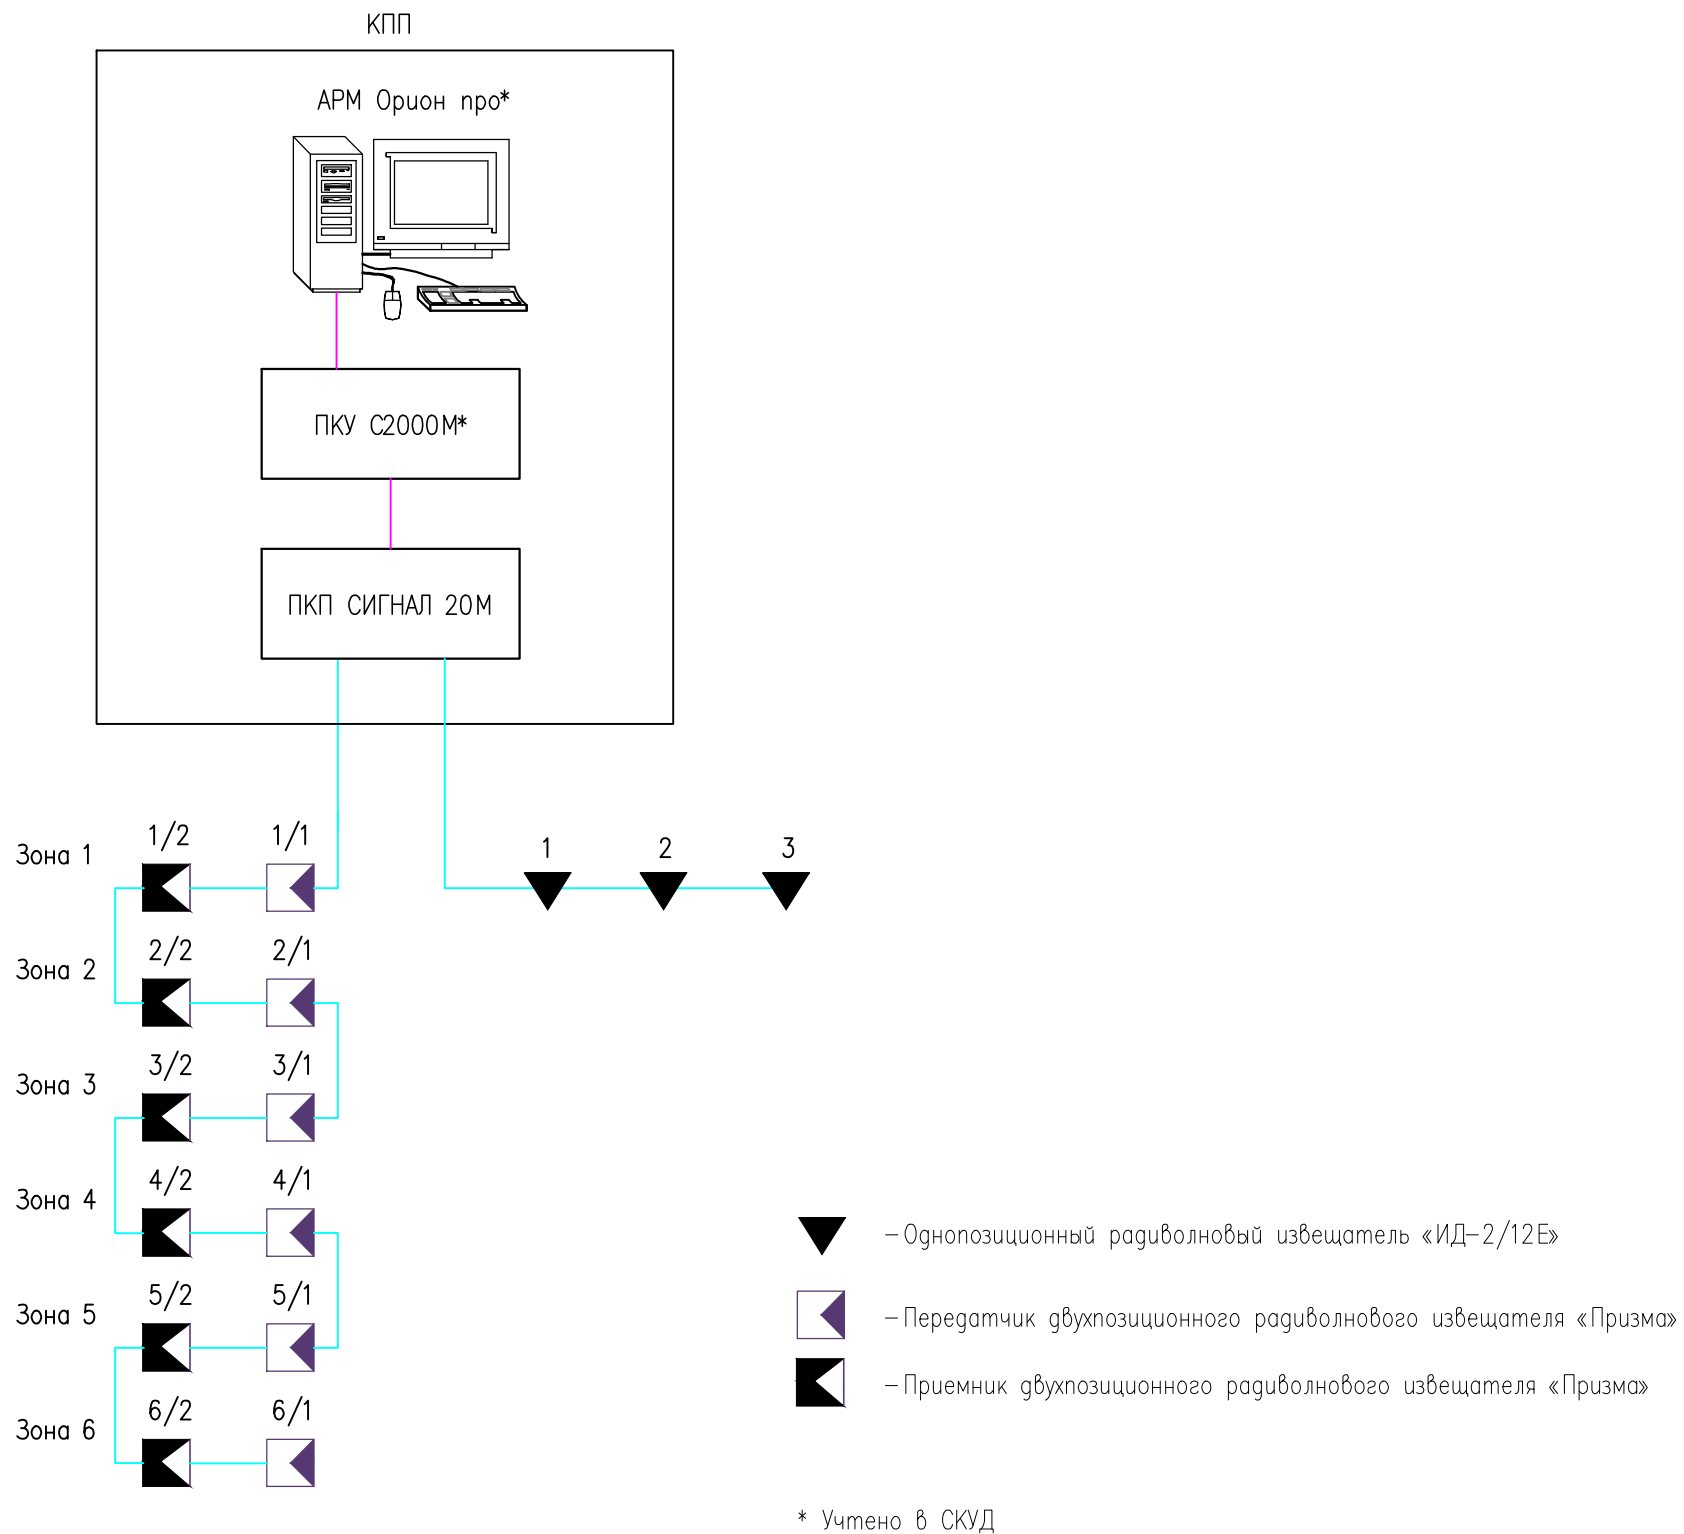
КПП

АРМ Орион про*

ПКУ С2000М*

ПКП СИГНАЛ 20М

Зона 1
1/2
1/1

1
2
3

Зона 2
2/2
2/1

Зона 3
3/2
3/1

Зона 4
4/2
4/1

Зона 5
5/2
5/1

Зона 6
6/2
6/1

– Однопозиционный радиволновый извещатель «ИД–2/12Е»

– Передатчик двухпозиционного радиволнового извещателя «Призма»

– Приемник двухпозиционного радиволнового извещателя «Призма»

* Учтено в СКУД